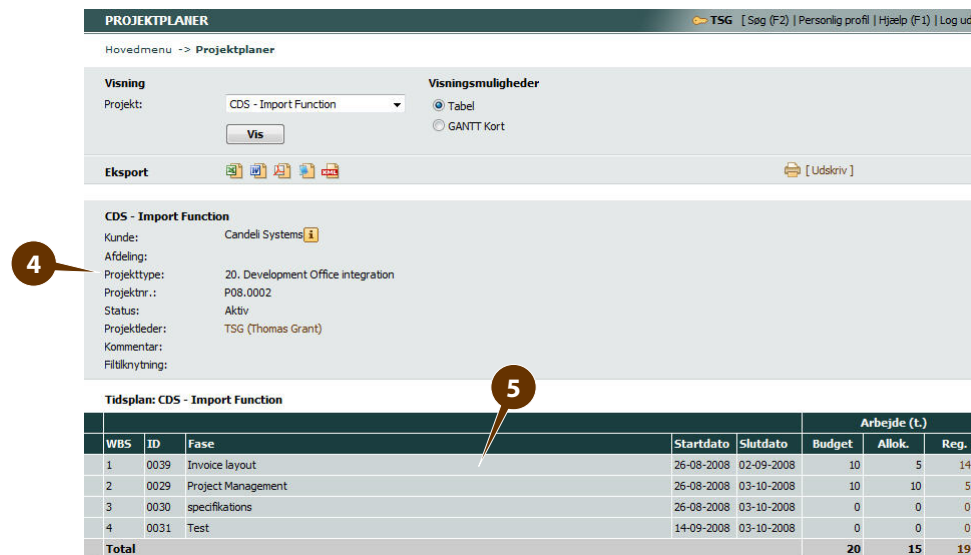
PROJEKTPLANER

TSG [ Søg (F2) | Personlig profil | Hjælp (F1) | Log ud

Hovedmenu -> Projektplaner

Visning

Projekt: CDS - Import Function

Vis

Visningsmuligheder

Tabel

GANTT Kort

Eksport

[ Udskriv ]

CDS - Import Function

Kunde: Candeli Systems

Afdeling:

Projekttype: 20. Development Office integration

Projektnr.: P08.0002

Status: Aktiv

Projektleder: TSG (Thomas Grant)

Kommentar:

Filtilknytning:

4

5

Tidsplan: CDS - Import Function

| WBS | ID | Fase | Startdato | Slutdato | Arbejde (t.) Budget | Allok. | Reg. |
|---|---|---|---|---|---|---|---|
| 1 | 0039 | Invoice layout | 26-08-2008 | 02-09-2008 | 10 | 5 | 14 |
| 2 | 0029 | Project Management | 26-08-2008 | 03-10-2008 | 10 | 10 | 5 |
| 3 | 0030 | specifikations | 26-08-2008 | 03-10-2008 | 0 | 0 | 0 |
| 4 | 0031 | Test | 14-09-2008 | 03-10-2008 | 0 | 0 | 0 |
| Total | | | | | 20 | 15 | 19 |